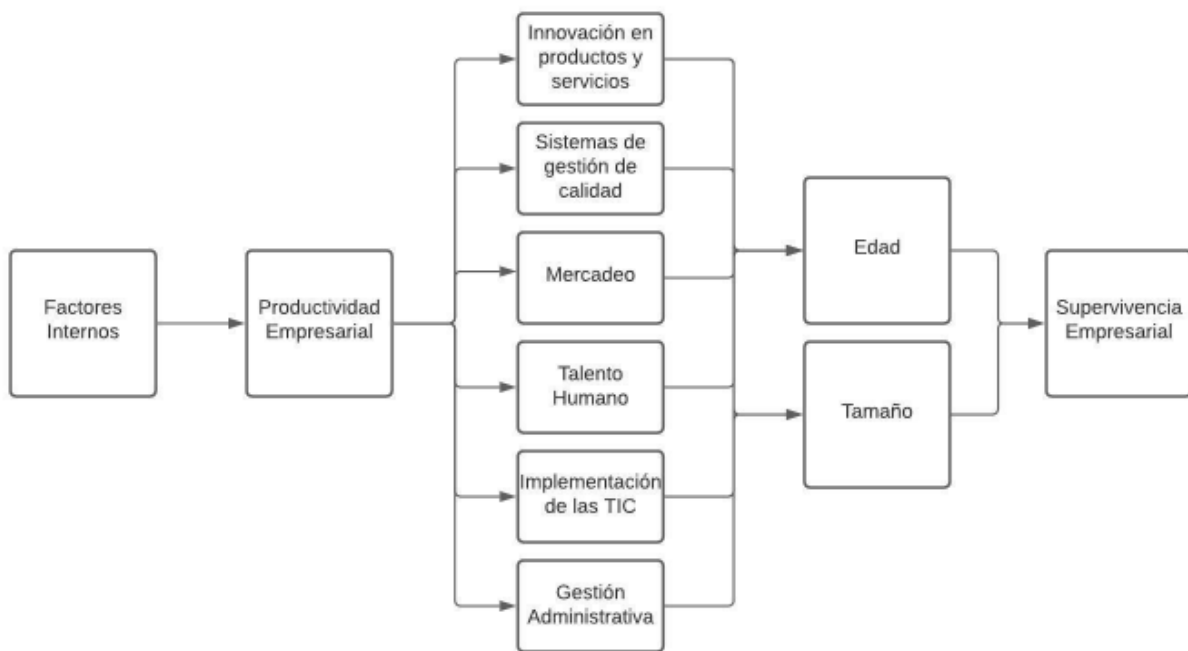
Factores Internos

Productividad Empresarial

Innovación en productos y servicios

Sistemas de gestión de calidad

Mercadeo

Talento Humano

Implementación de las TIC

Gestión Administrativa

Edad

Tamaño

Supervivencia Empresarial